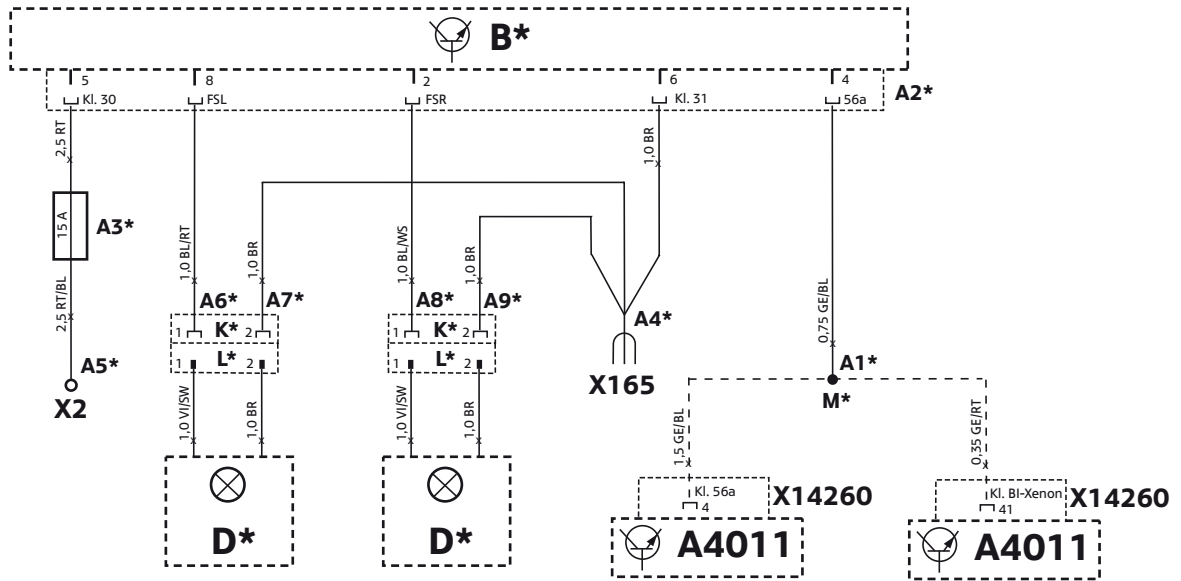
B*

5
Kl. 30
8
FSL
2
FSR
6
Kl. 31
4
56a
A2*

2,5 RT
15 A
A3*
2,5 RT/BL
A5*
X2

1,0 BL/RT
1,0 BR
A6*
A7*
1 K* 2
1 L* 2
1,0 VI/SW
1,0 BR
D*

1,0 BL/WS
1,0 BR
A8*
A9*
1 K* 2
1 L* 2
1,0 VI/SW
1,0 BR
D*

1,0 BR
A4*
X165

0,75 GE/BL
A1*
M*
1,5 GE/BL
Kl. 56a
4
X14260
A4011

0,35 GE/RT
Kl. Bi-Xenon
41
X14260
A4011